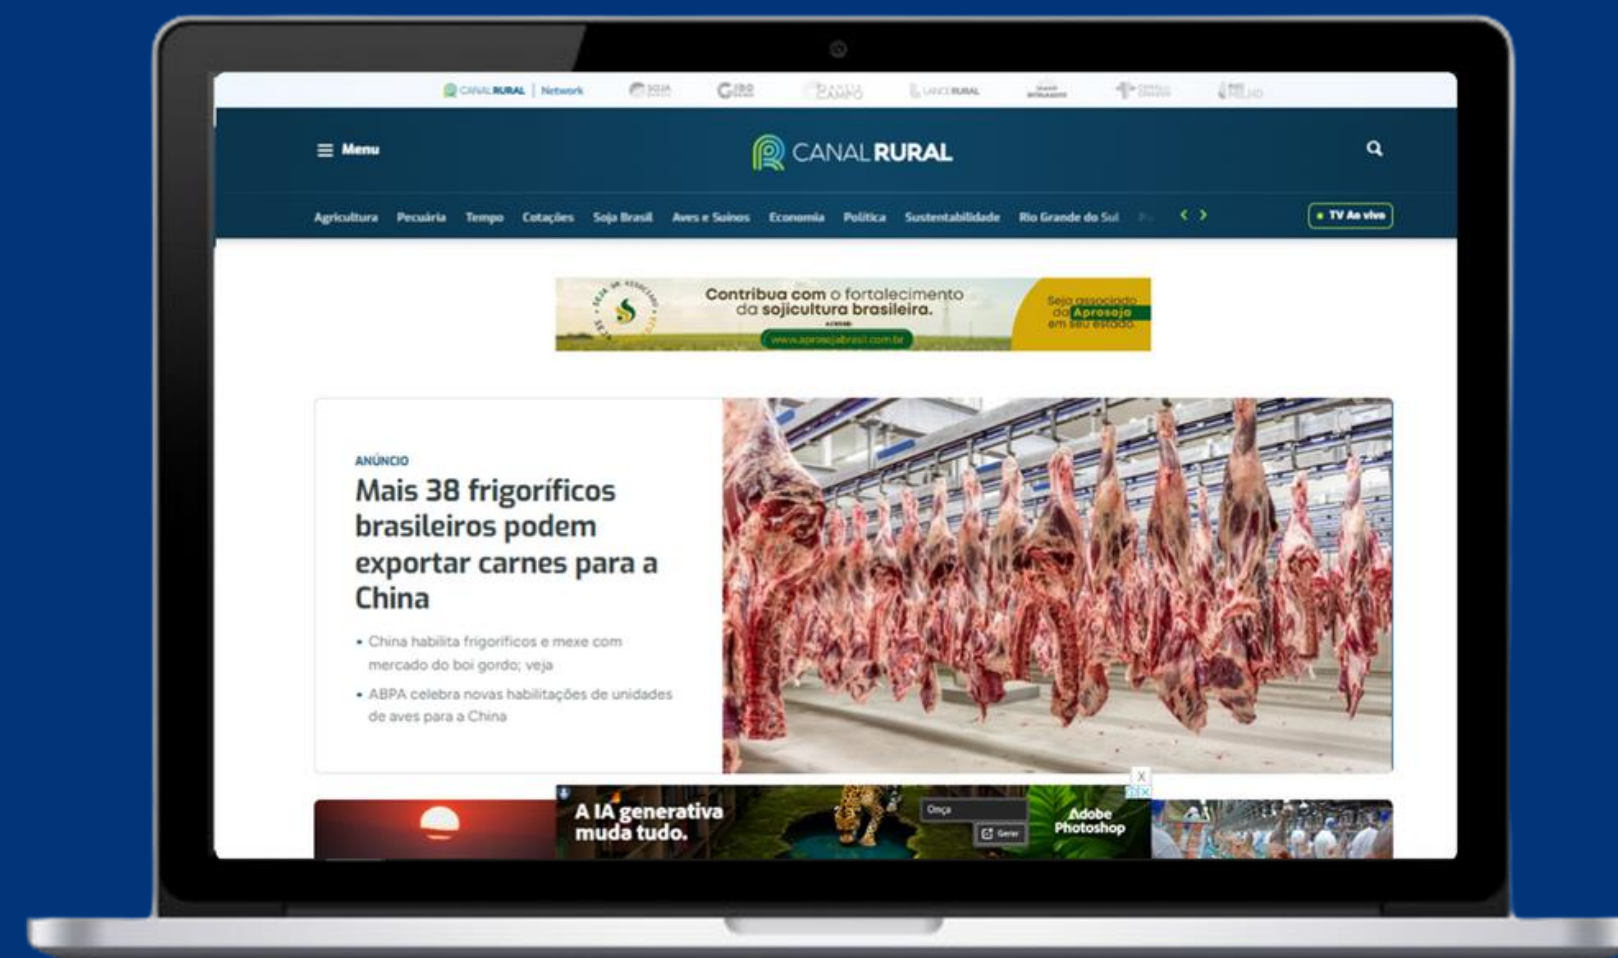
CANAL RURAL | Network

Menu

CANAL RURAL

Agricultura Pecuária Tempo Cotações Soja Brasil Aves e Suínos Economia Política Sustentabilidade Rio Grande do Sul

TV Ao vivo

Contribua com o fortalecimento da sojicultura brasileira.

www.aprosojabrasil.com.br

Seja associado da Aprosoja em seu estado.

ANÚNCIO

Mais 38 frigoríficos brasileiros podem exportar carnes para a China

• China habilita frigoríficos e mexe com mercado do boi gordo; veja

• ABPA celebra novas habilitações de unidades de aves para a China

A IA generativa muda tudo.

Onça

Gerar

Adobe Photoshop